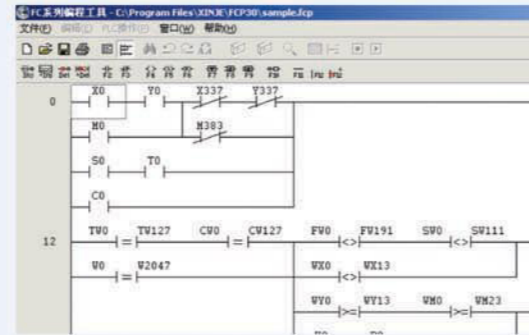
FC系列编程工具 - C:\Program Files\XINJE\FCP30\sample.fcp
文件(F) 编辑(E) PLC操作(P) 窗口(W) 帮助(H)

0
X0
Y0
X337
Y337
M0
M383
S0
T0
C0

12
TW0
=
TW127
CW0
=
CW127
FW0
<>
FW191
SW0
<>
SW111
W0
=
W2047
WX0
<>
WX13
WY0
>=
WY13
WM0
>=
WM23
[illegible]